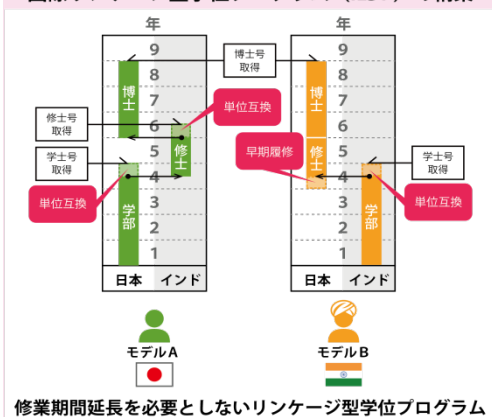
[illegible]

年
9
8
7
6
5
4
3
2
1
博士
修士
学部
修士号取得
学士号取得
単位互換
単位互換
日本 インド

年
9
8
7
6
5
4
3
2
1
博士号取得
博士
修士
学部
早期履修
学士号取得
単位互換
日本 インド

モデルA
モデルB

修業期間延長を必要としないリンケージ型学位プログラム